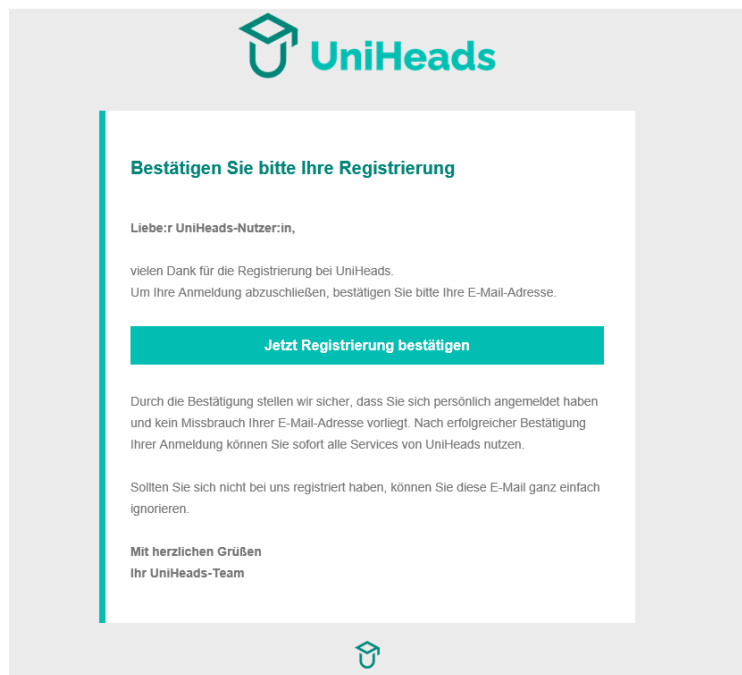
UniHeads

Bestätigen Sie bitte Ihre Registrierung

Liebe:r UniHeads-Nutzer:in,

vielen Dank für die Registrierung bei UniHeads.
Um Ihre Anmeldung abzuschließen, bestätigen Sie bitte Ihre E-Mail-Adresse.

Jetzt Registrierung bestätigen

Durch die Bestätigung stellen wir sicher, dass Sie sich persönlich angemeldet haben und kein Missbrauch Ihrer E-Mail-Adresse vorliegt. Nach erfolgreicher Bestätigung Ihrer Anmeldung können Sie sofort alle Services von UniHeads nutzen.

Sollten Sie sich nicht bei uns registriert haben, können Sie diese E-Mail ganz einfach ignorieren.

Mit herzlichen Grüßen
Ihr UniHeads-Team